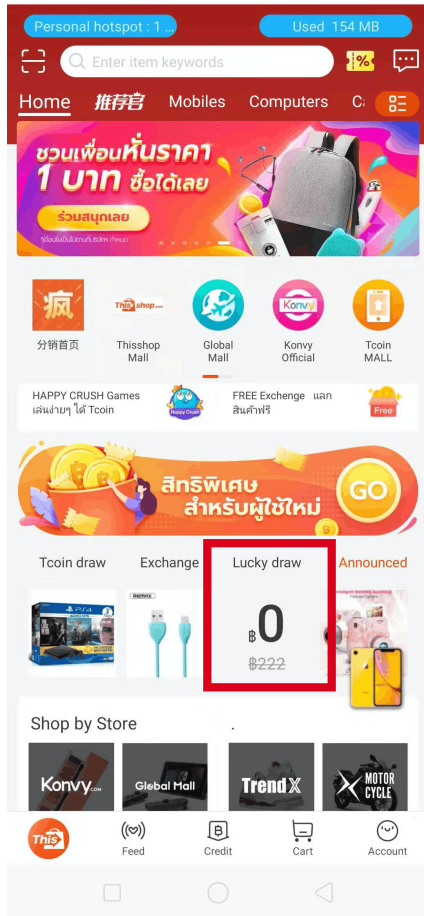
Personal hotspot : 1 ...

Used 154 MB

Enter item keywords

%

Home 推荐官 Mobiles Computers C

ชวนเพื่อนหั่นราคา 1 บาท ซื้อได้เลย

ร่วมสนุกเลย

疯
分销首页

Thisshop
Thisshop Mall

Global Mall

Konvy
Konvy Official

Tcoin MALL

HAPPY CRUSH Games เล่นง่ายๆ ได้ Tcoin

Happy Crush

FREE Exchenge แลกสินค้าฟรี

Free

สิทธิพิเศษ สำหรับผู้ใช้ใหม่

GO

Tcoin draw Exchange Lucky draw Announced

฿0

฿222

Shop by Store

Konvy

Global Mall

Trend X

MOTOR CYCLE

This

Feed

Credit

Cart

Account